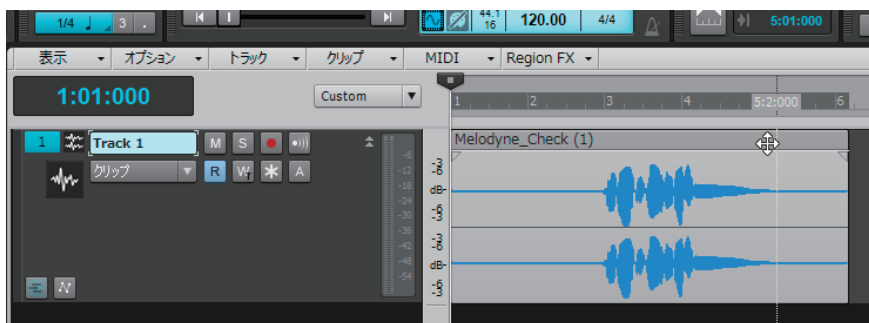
1/4 3 .

44.1
16

120.00 4/4

5:01:000

表示 ▾ オプション ▾ トラック ▾ クリップ ▾ MIDI ▾ Region FX ▾

1:01:000

Custom ▾

1 2 3 4 5:2:000 6

1 Track 1 M S R W A

クリップ

-6
-12
-18
-24
-30
-36
-42
-48
-54

Melodyne_Check (1)

-3
-6
dB-
-6
-3
-3
-6
dB-
-6
-3